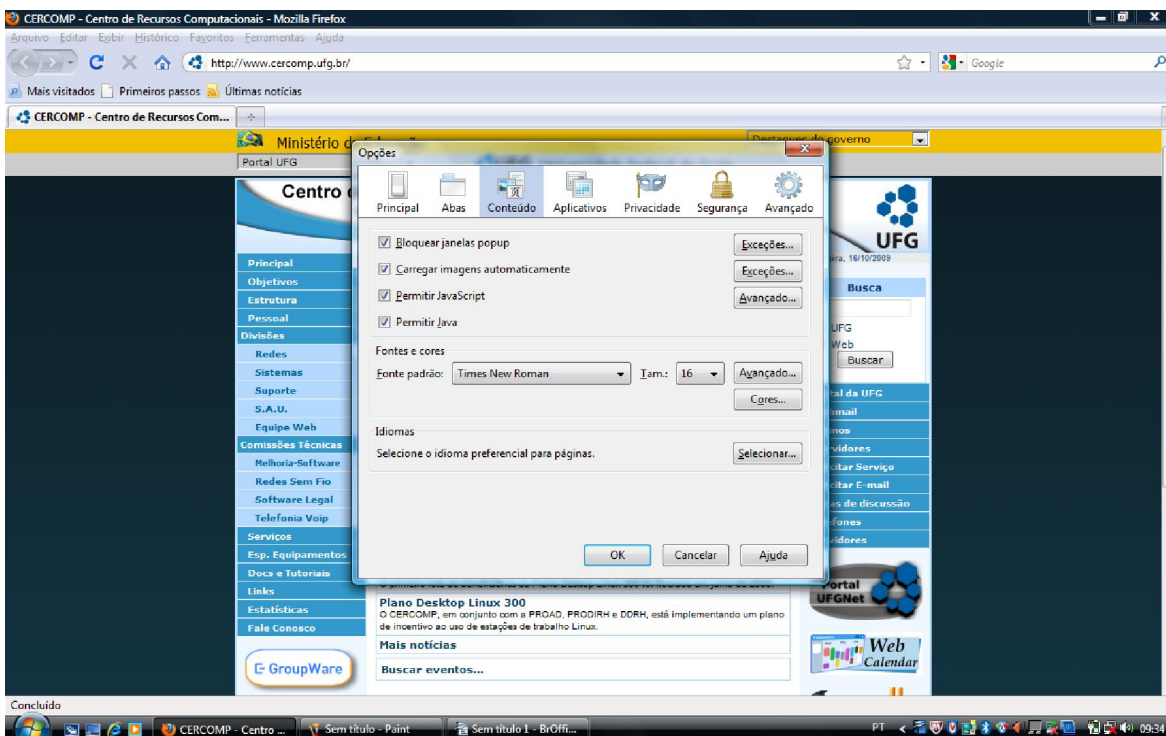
CERCOMP - Centro de Recursos Computacionais - Mozilla Firefox

Arquivo Editar Exibir Histórico Favoritos Ferramentas Ajuda

http://www.cercomp.ufg.br/

Google

Mais visitados Primeiros passos Últimas notícias

CERCOMP - Centro de Recursos Com...

Ministério d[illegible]

Destaques do governo

Portal UFG

Centro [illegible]

Principal
Objetivos
Estrutura
Pessoal
Divisões
Redes
Sistemas
Suporte
S.A.U.
Equipe Web
Comissões Técnicas
Melhoria-Software
Redes Sem Fio
Software Legal
Telefonia Voip
Serviços
Esp. Equipamentos
Docs e Tutoriais
Links
Estatísticas
Fale Conosco

GroupWare

Opções

Principal Abas Conteúdo Aplicativos Privacidade Segurança Avançado

Bloquear janelas popup Exceções...
Carregar imagens automaticamente Exceções...
Permitir JavaScript Avançado...
Permitir Java

Fontes e cores
Fonte padrão: Times New Roman Tam.: 16 Avançado...
Cores...

Idiomas
Selecione o idioma preferencial para páginas. Selecionar...

OK Cancelar Ajuda

Plano Desktop Linux 300
O CERCOMP, em conjunto com a PROAD, PRODIRH e DDRH, está implementando um plano de incentivo ao uso de estações de trabalho Linux.

Mais notícias

Buscar eventos...

UFG
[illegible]ira, 16/10/2009
Busca
UFG
Web
Buscar
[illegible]tal da UFG
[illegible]mail
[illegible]nos
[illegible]vidores
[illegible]citar Serviço
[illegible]citar E-mail
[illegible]s de discussão
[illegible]fones
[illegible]vidores
Portal UFGNet
Web Calendar

Concluído

CERCOMP - Centro ... Sem título - Paint Sem título 1 - BrOffi...

PT 09:34